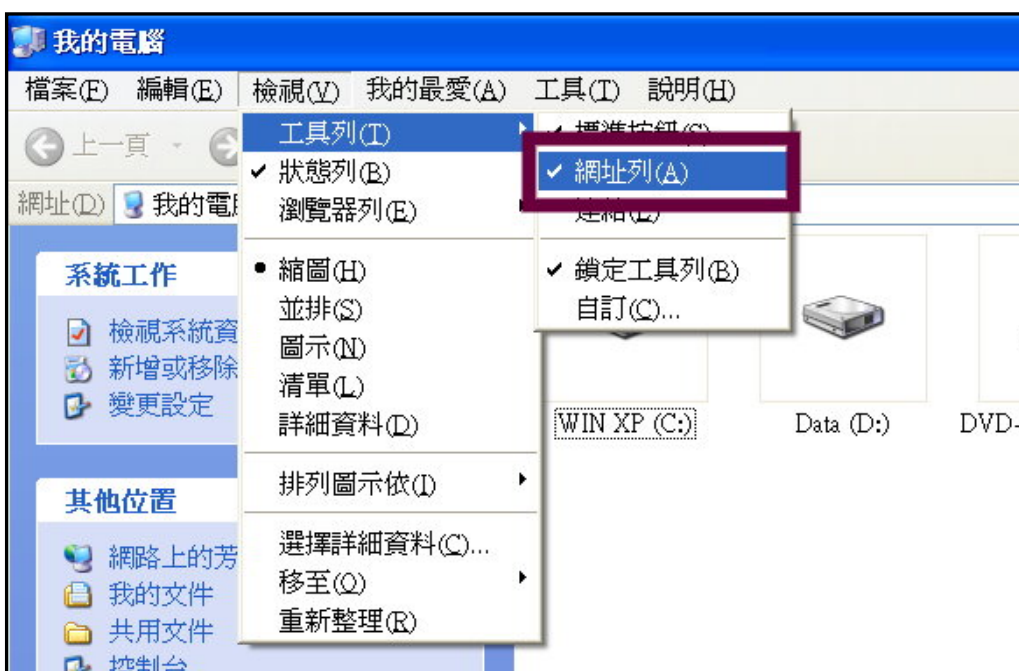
我的電腦

檔案(F) 編輯(E) 檢視(V) 我的最愛(A) 工具(T) 說明(H)

上一頁

網址(D) 我的電腦

工具列(T)
✔ 狀態列(B)
瀏覽器列(E)

● 縮圖(H)
並排(S)
圖示(N)
清單(L)
詳細資料(D)

排列圖示依(I)

選擇詳細資料(C)...
移至(O)
重新整理(R)

✔ 標準按鈕(S)
✔ 網址列(A)
連結(L)

✔ 鎖定工具列(B)
自訂(C)...

系統工作
檢視系統資
新增或移除
變更設定

其他位置
網路上的芳
我的文件
共用文件
控制台

WIN XP (C:)
Data (D:)
DVD-